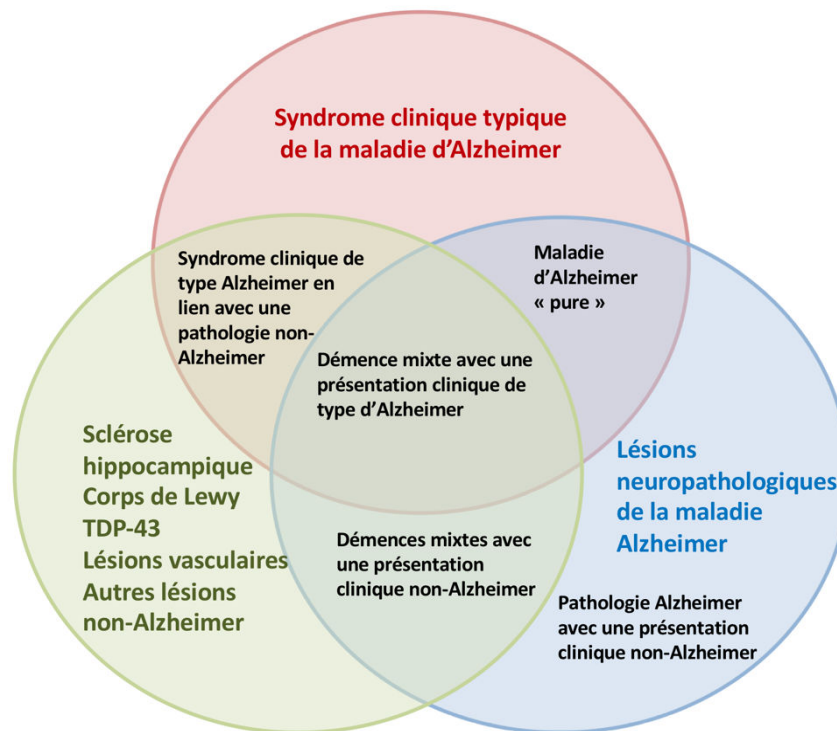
Syndrome clinique typique de la maladie d'Alzheimer

Syndrome clinique de type Alzheimer en lien avec une pathologie non-Alzheimer

Maladie d'Alzheimer « pure »

Démence mixte avec une présentation clinique de type d'Alzheimer

Sclérose hippocampique
Corps de Lewy
TDP-43
Lésions vasculaires
Autres lésions non-Alzheimer

Lésions neuropathologiques de la maladie Alzheimer

Démences mixtes avec une présentation clinique non-Alzheimer

Pathologie Alzheimer avec une présentation clinique non-Alzheimer